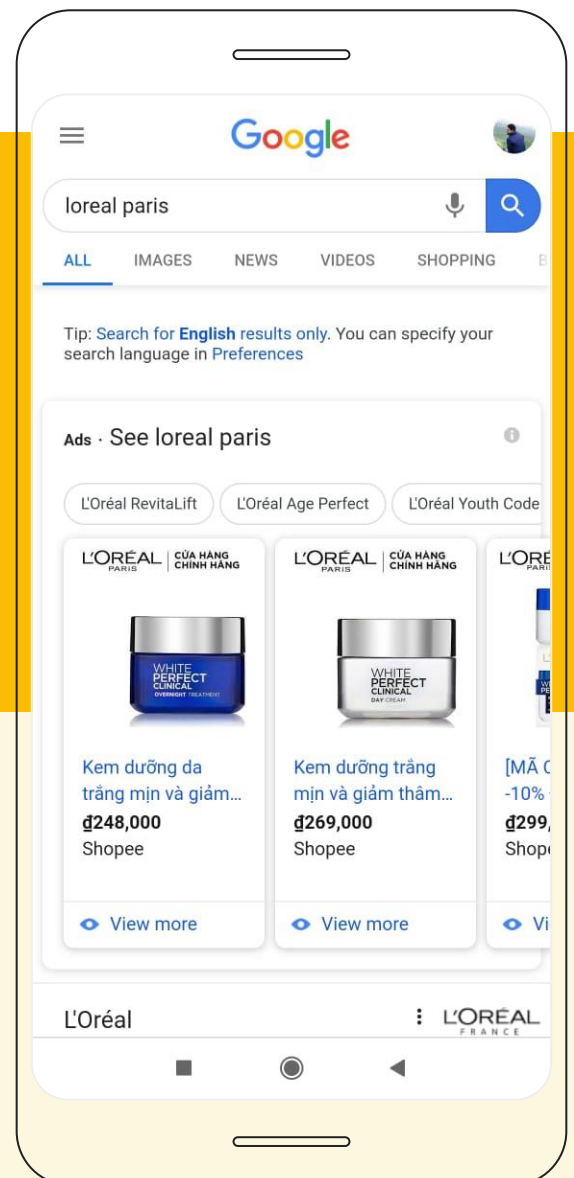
Google

loreal paris

ALL IMAGES NEWS VIDEOS SHOPPING

Tip: Search for English results only. You can specify your search language in Preferences

Ads · See loreal paris

L'Oréal RevitaLift L'Oréal Age Perfect L'Oréal Youth Code

L'ORÉAL PARIS | CỬA HÀNG CHÍNH HÃNG

WHITE PERFECT CLINICAL OVERNIGHT TREATMENT

Kem dưỡng da trắng mịn và giảm...
₫248,000
Shopee

View more

L'ORÉAL PARIS | CỬA HÀNG CHÍNH HÃNG

WHITE PERFECT CLINICAL DAY CREAM

Kem dưỡng trắng mịn và giảm thâm...
₫269,000
Shopee

View more

L'ORE

[MÃ C
-10%
₫299,
Shope

Vi

L'Oréal

L'ORÉAL FRANCE